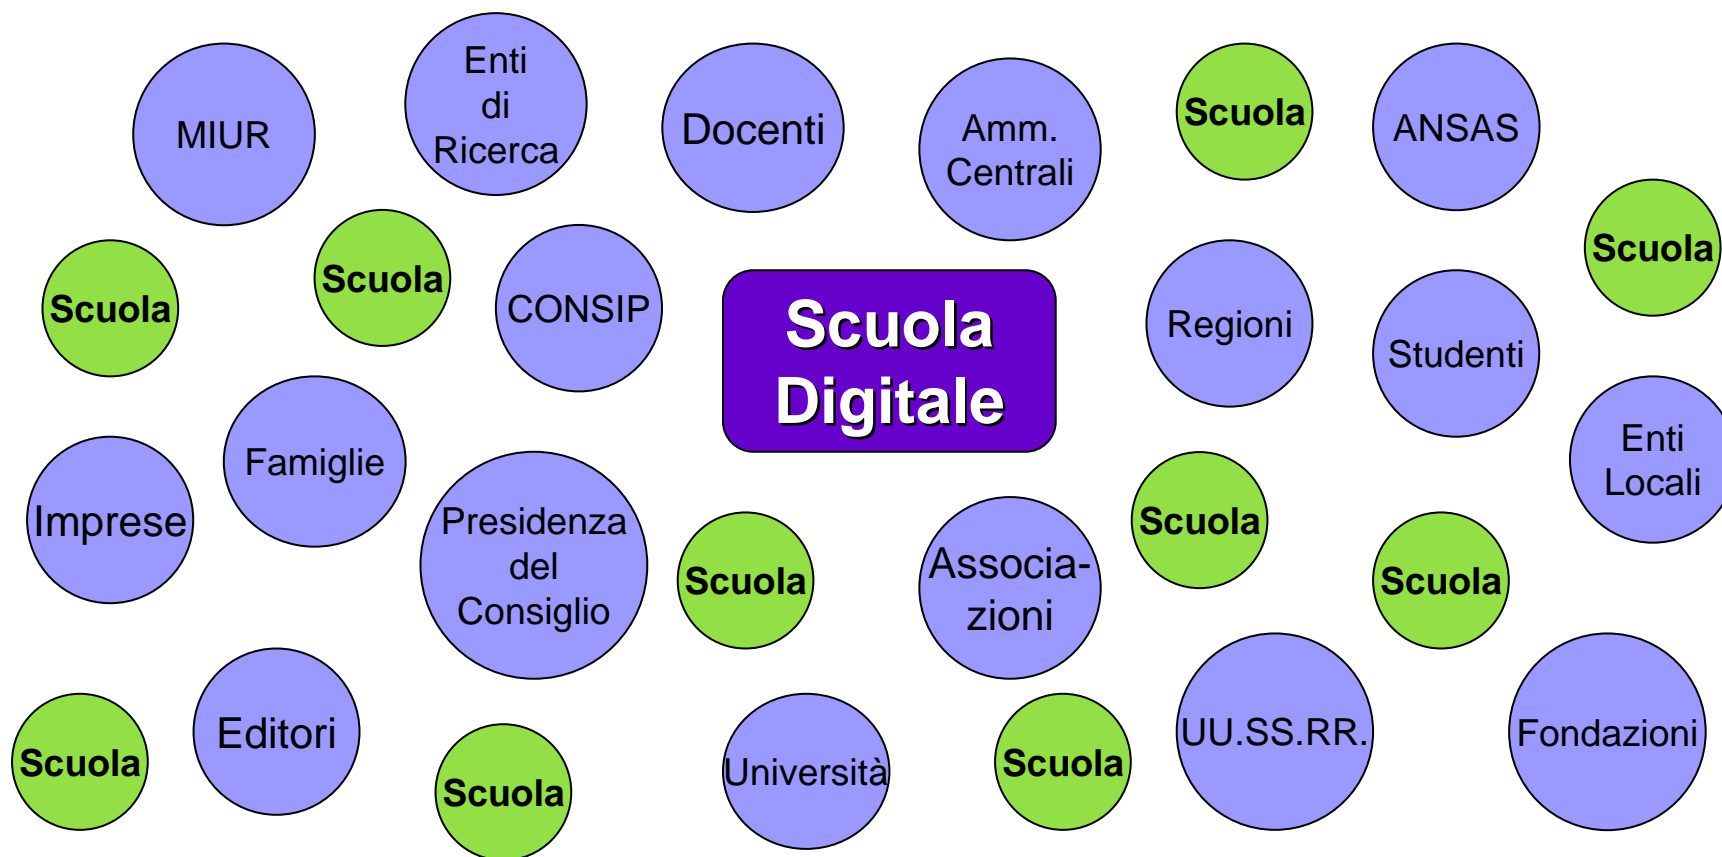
MIUR

Enti di Ricerca

Docenti

Amm. Centrali

Scuola

ANSAS

Scuola

Scuola

Scuola

CONSIP

Scuola Digitale

Regioni

Studenti

Famiglie

Imprese

Presidenza del Consiglio

Scuola

Associazioni

Scuola

Scuola

Enti Locali

Scuola

Editori

Scuola

Università

Scuola

UU.SS.RR.

Fondazioni